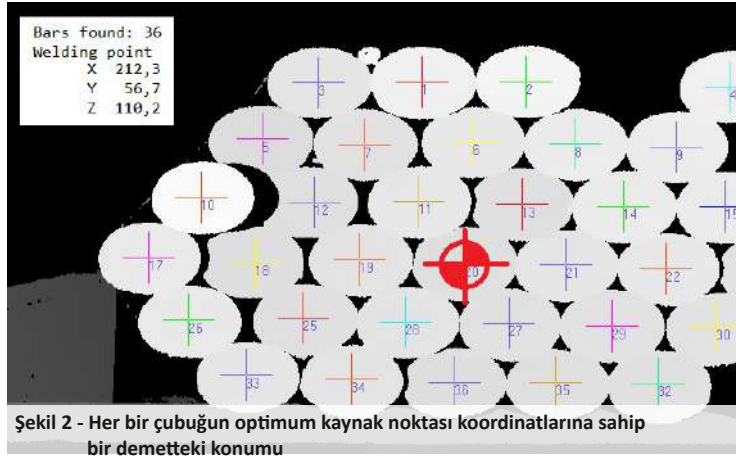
Bars found: 36
Welding point
X 212,3
Y 56,7
Z 110,2

3
1
2
4
5
7
6
8
9
10
12
11
13
14
15
17
18
19
20
21
22
26
25
28
27
29
30
33
34
36
35
32

Şekil 2 - Her bir çubuğun optimum kaynak noktası koordinatlarına sahip bir demetteki konumu